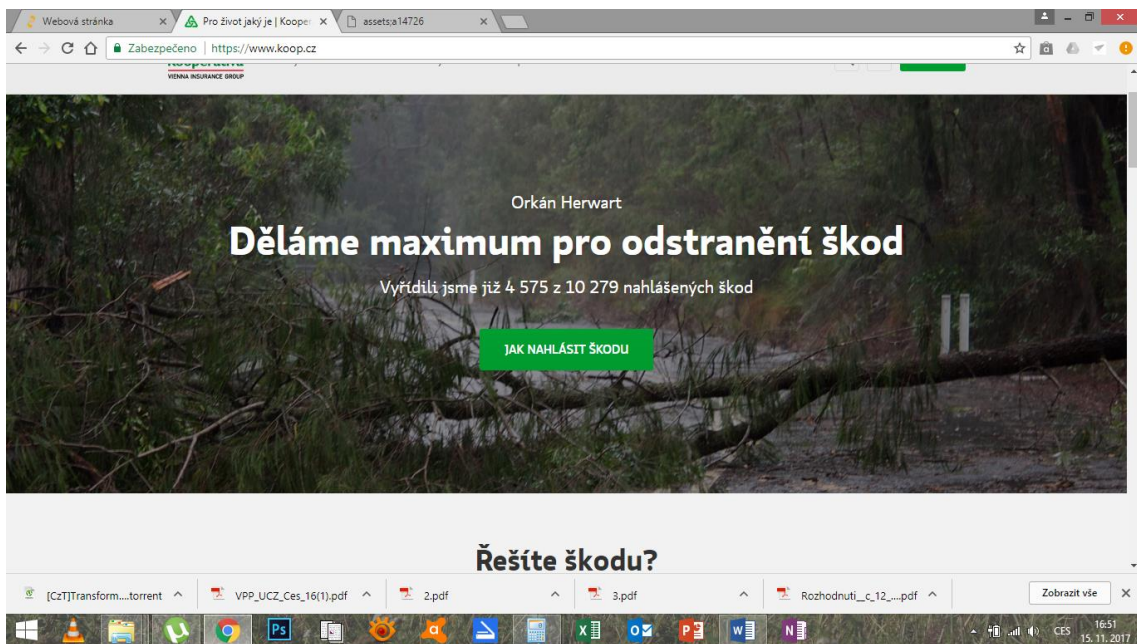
Webová stránka ×
Pro život jaký je | Kooper ×
assets;a14726 ×

Zabezpečeno | https://www.koop.cz

VIENNA INSURANCE GROUP

Orkán Herwart

Děláme maximum pro odstranění škod

Vyřídili jsme již 4 575 z 10 279 nahlášených škod

JAK NAHLÁSIT ŠKODU

Řešíte škodu?

[CzT]Transform....torrent ^
VPP_UCZ_Ces_16(1).pdf ^
2.pdf ^
3.pdf ^
Rozhodnuti__c_12_....pdf ^
Zobrazit vše ×

CES 16:51 15. 11. 2017